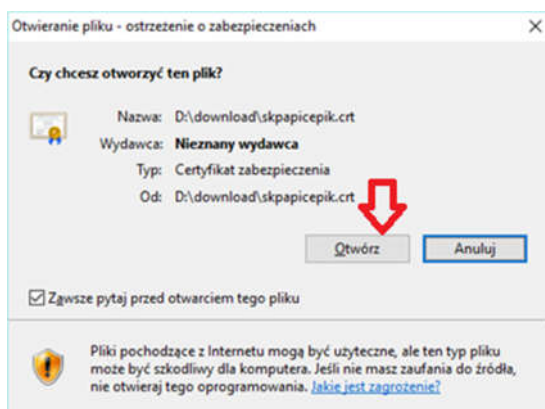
Otwieranie pliku - ostrzeżenie o zabezpieczeniach

Czy chcesz otworzyć ten plik?

Nazwa: D:\download\skpapicepik.crt
Wydawca: Nieznany wydawca
Typ: Certyfikat zabezpieczenia
Od: D:\download\skpapicepik.crt

Otwórz
Anuluj

Zawsze pytaj przed otwarciem tego pliku

Pliki pochodzące z Internetu mogą być użyteczne, ale ten typ pliku może być szkodliwy dla komputera. Jeśli nie masz zaufania do źródła, nie otwieraj tego oprogramowania. Jakie jest zagrożenie?